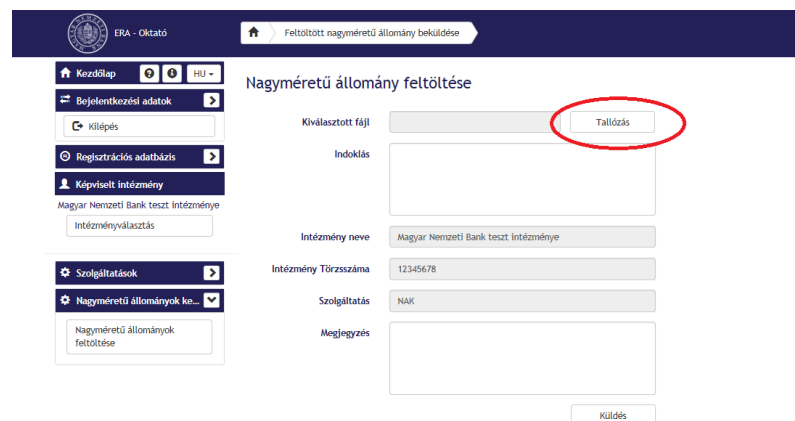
ERA - Oktató

Feltöltött nagyméretű állomány beküldése

Kezdőlap
HU
Bejelentkezési adatok
Kilépés
Regisztrációs adatbázis
Képviselt intézmény
Magyar Nemzeti Bank teszt intézménye
Intézményválasztás
Szolgáltatások
Nagyméretű állományok ke...
Nagyméretű állományok feltöltése

Nagyméretű állomány feltöltése

Kiválasztott fájl
Tallózás
Indoklás
Intézmény neve
Magyar Nemzeti Bank teszt intézménye
Intézmény Törzsszáma
12345678
Szolgáltatás
NAK
Megjegyzés
Küldés